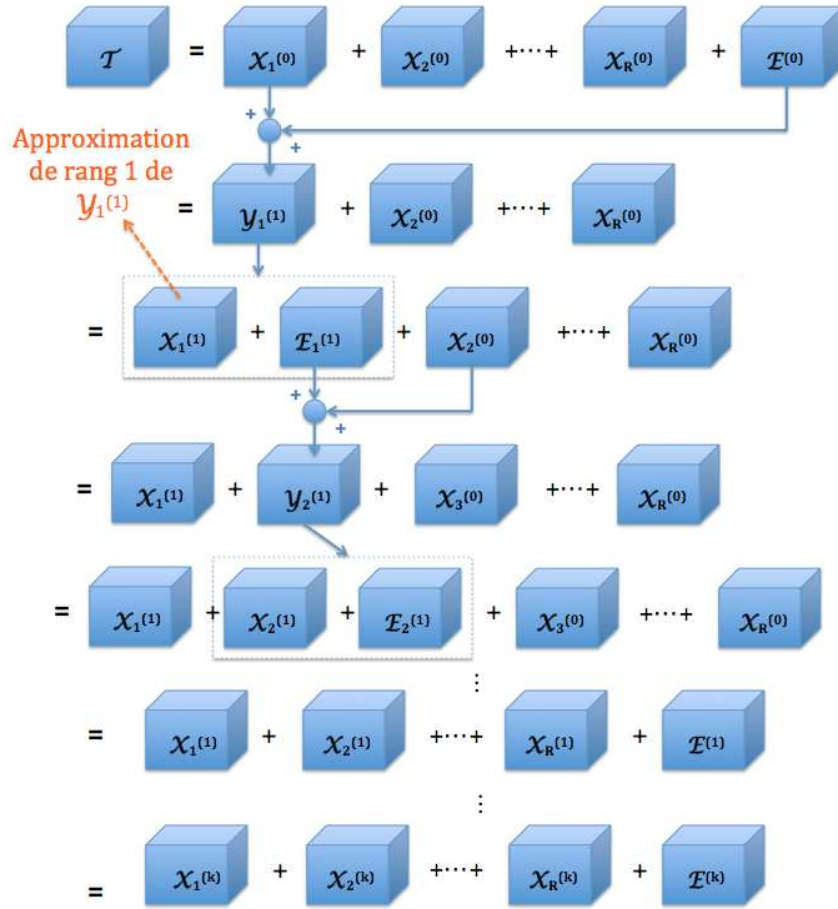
$\mathcal{T}$ = $\mathcal{X}_1^{(0)}$ + $\mathcal{X}_2^{(0)}$ +⋯+ $\mathcal{X}_R^{(0)}$ + $\mathcal{E}^{(0)}$

+ +

Approximation de rang 1 de $\mathcal{Y}_1^{(1)}$

= $\mathcal{Y}_1^{(1)}$ + $\mathcal{X}_2^{(0)}$ +⋯+ $\mathcal{X}_R^{(0)}$

= $\mathcal{X}_1^{(1)}$ + $\mathcal{E}_1^{(1)}$ + $\mathcal{X}_2^{(0)}$ +⋯+ $\mathcal{X}_R^{(0)}$

+ +

= $\mathcal{X}_1^{(1)}$ + $\mathcal{Y}_2^{(1)}$ + $\mathcal{X}_3^{(0)}$ +⋯+ $\mathcal{X}_R^{(0)}$

= $\mathcal{X}_1^{(1)}$ + $\mathcal{X}_2^{(1)}$ + $\mathcal{E}_2^{(1)}$ + $\mathcal{X}_3^{(0)}$ +⋯+ $\mathcal{X}_R^{(0)}$

⋮

= $\mathcal{X}_1^{(1)}$ + $\mathcal{X}_2^{(1)}$ +⋯+ $\mathcal{X}_R^{(1)}$ + $\mathcal{E}^{(1)}$

⋮

= $\mathcal{X}_1^{(k)}$ + $\mathcal{X}_2^{(k)}$ +⋯+ $\mathcal{X}_R^{(k)}$ + $\mathcal{E}^{(k)}$